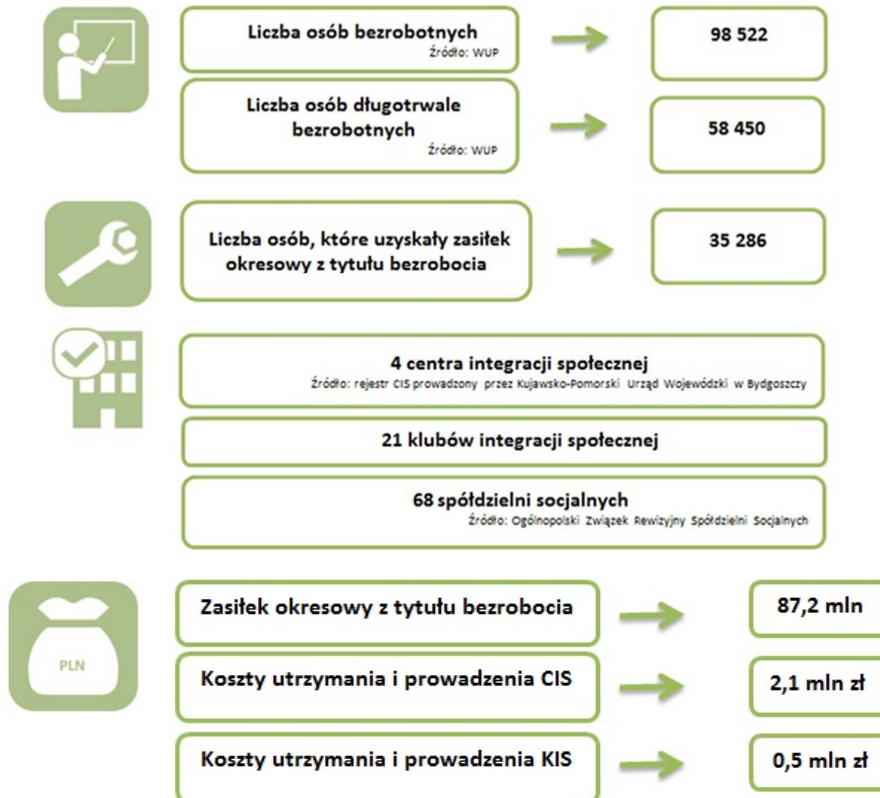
Liczba osób bezrobotnych
Źródło: WUP

98 522

Liczba osób długotrwale bezrobotnych
Źródło: WUP

58 450

Liczba osób, które uzyskały zasiłek okresowy z tytułu bezrobocia

35 286

4 centra integracji społecznej
Źródło: rejestr CIS prowadzony przez Kujawsko-Pomorski Urząd Wojewódzki w Bydgoszczy

21 klubów integracji społecznej

68 spółdzielni socjalnych
Źródło: Ogólnopolski Związek Rewizyjny Spółdzielni Socjalnych

PLN

Zasiłek okresowy z tytułu bezrobocia

87,2 mln

Koszty utrzymania i prowadzenia CIS

2,1 mln zł

Koszty utrzymania i prowadzenia KIS

0,5 mln zł